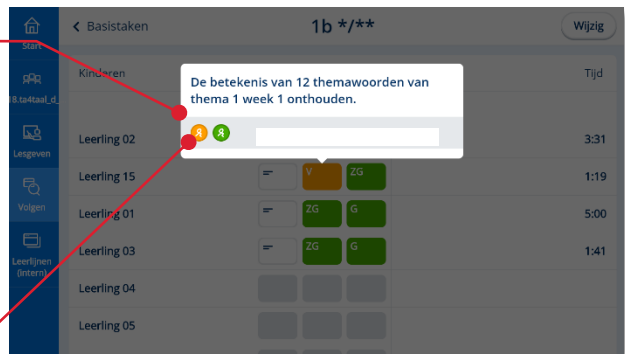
Start

8.ta4taal_d_

Lesgeven

Volgen

Leerlijnen (intern)

< Basistaken

1b */**

Wijzig

Kinderen

Tijd

De betekenis van 12 themawoorden van thema 1 week 1 onthouden.

| | | | | |
|---|---|---|---|---|
| Leerling 02 | | | | 3:31 |
| Leerling 15 | | V | ZG | 1:19 |
| Leerling 01 | | ZG | G | 5:00 |
| Leerling 03 | | ZG | G | 1:41 |
| Leerling 04 | | | | |
| Leerling 05 | | | | |